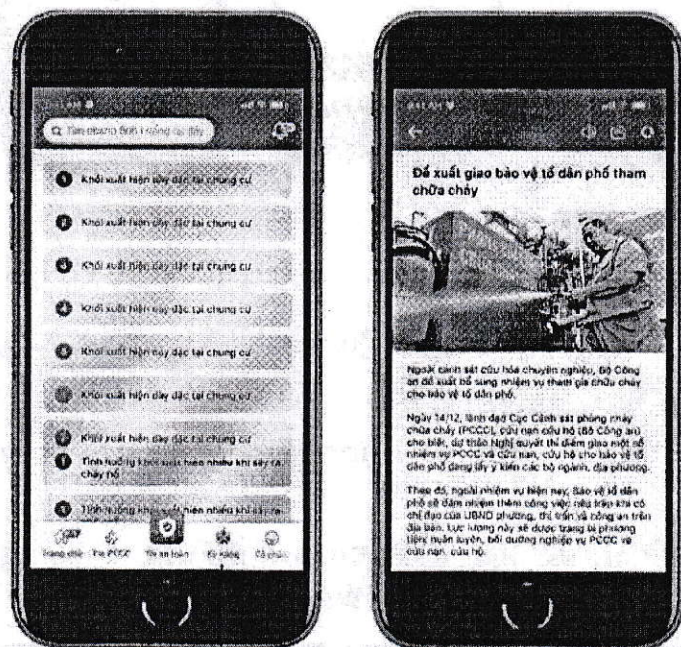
Tìm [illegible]

1 Khói xuất hiện dày đặc tại chung cư

2 Khói xuất hiện dày đặc tại chung cư

3 Khói xuất hiện dày đặc tại chung cư

4 Khói xuất hiện dày đặc tại chung cư

5 Khói xuất hiện dày đặc tại chung cư

6 Khói xuất hiện dày đặc tại chung cư

7 Khói xuất hiện dày đặc tại chung cư

Tình huống khói xuất hiện nhiều khi xảy ra cháy nổ

Tình huống khói xuất hiện nhiều khi xảy ra

Trang chủ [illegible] PCCC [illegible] an toàn Kỹ năng Cá nhân

Đề xuất giao bảo vệ tổ dân phố tham chữa cháy

Ngoài cảnh sát cứu hỏa chuyên nghiệp, Bộ Công an đề xuất bổ sung nhiệm vụ tham gia chữa cháy cho bảo vệ tổ dân phố.

Ngày 14/12, lãnh đạo Cục Cảnh sát phòng cháy chữa cháy (PCCC), cứu nạn cứu hộ (Bộ Công an) cho biết, dự thảo Nghị quyết thí điểm giao một số nhiệm vụ PCCC và cứu nạn, cứu hộ cho bảo vệ tổ dân phố đang lấy ý kiến các bộ ngành, địa phương.

Theo đó, ngoài nhiệm vụ hiện nay, bảo vệ tổ dân phố sẽ đảm nhiệm thêm công việc nêu trên khi có chỉ đạo của UBND phường, thị trấn và công an trên địa bàn. Lực lượng này sẽ được trang bị phương tiện, huấn luyện, bồi dưỡng nghiệp vụ PCCC và cứu nạn, cứu hộ.